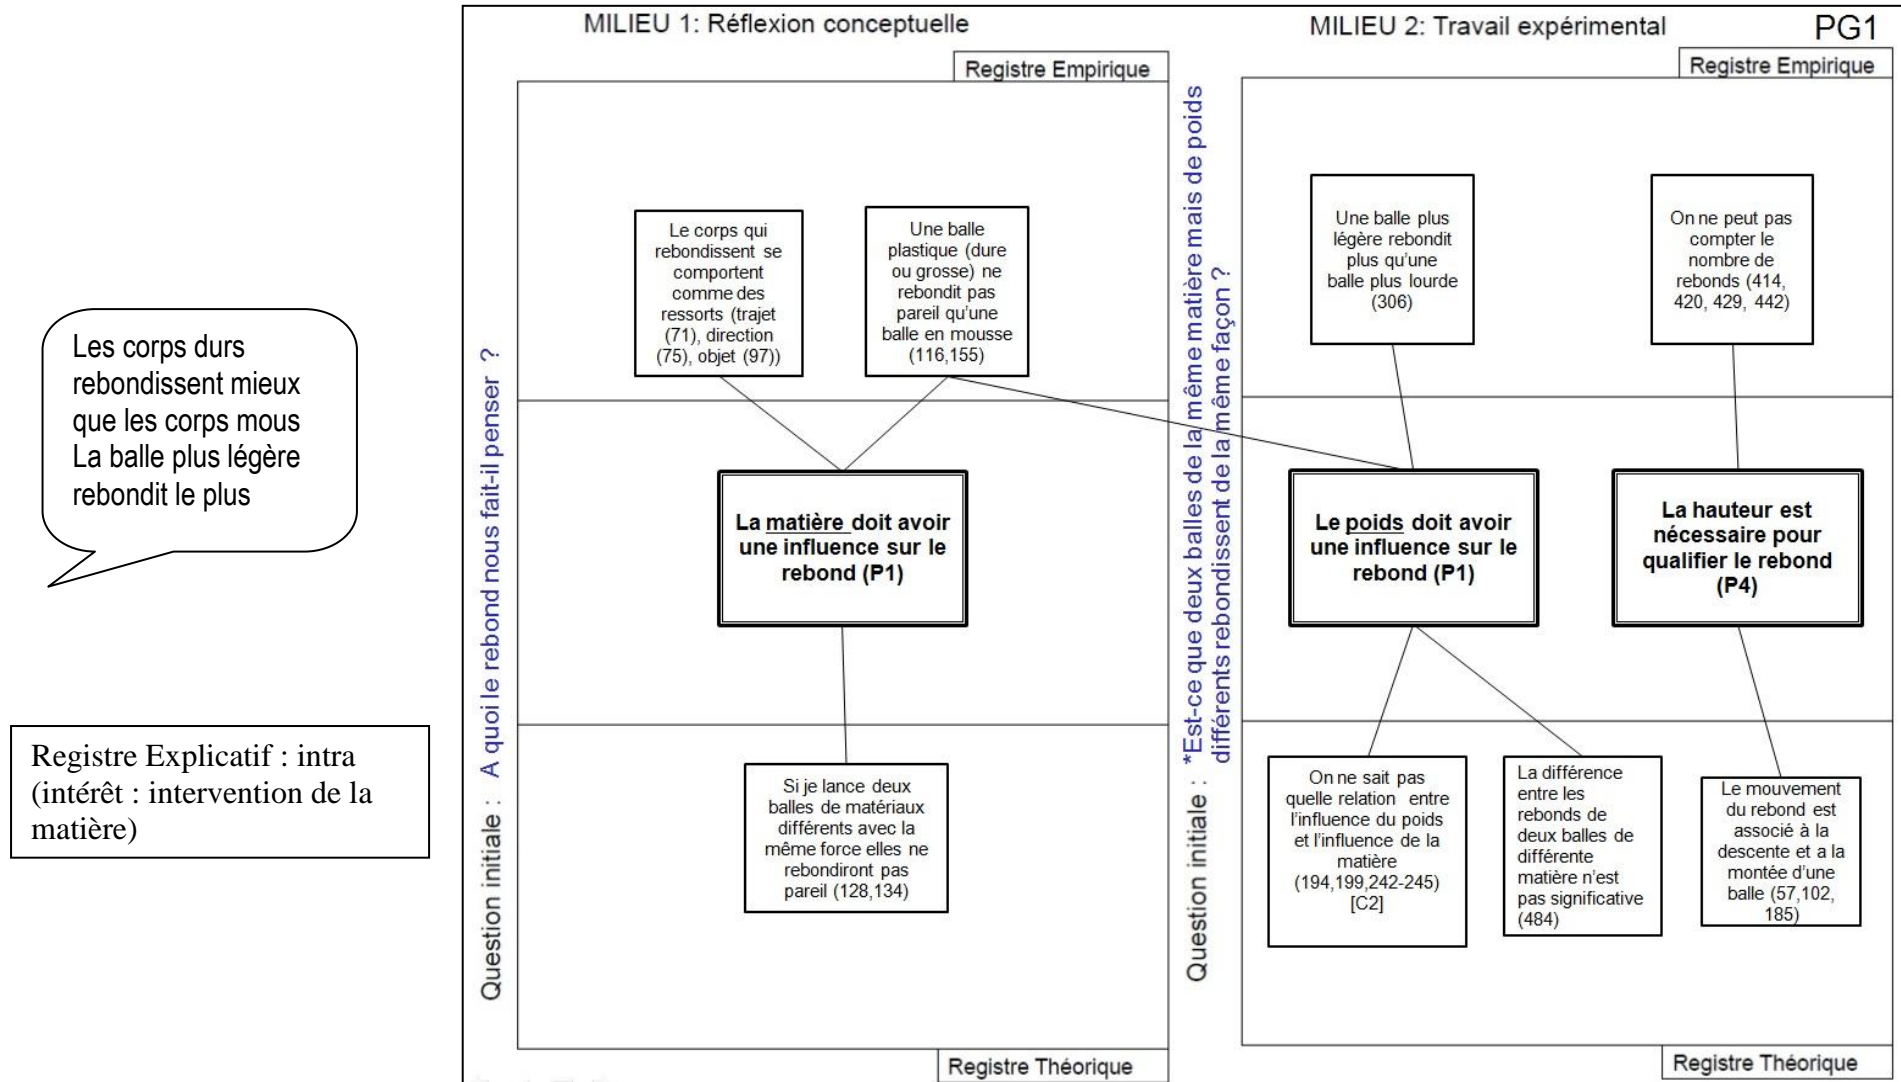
Les corps durs rebondissent mieux que les corps mous La balle plus légère rebondit le plus

Registre Explicatif : intra (intérêt : intervention de la matière)

MILIEU 1: Réflexion conceptuelle

Registre Empirique

Question initiale : A quoi le rebond nous fait-il penser ?

Le corps qui rebondissent se comportent comme des ressorts (trajet (71), direction (75), objet (97))

Une balle plastique (dure ou grosse) ne rebondit pas pareil qu'une balle en mousse (116,155)

La matière doit avoir une influence sur le rebond (P1)

Si je lance deux balles de matériaux différents avec la même force elles ne rebondiront pas pareil (128,134)

Registre Théorique

MILIEU 2: Travail expérimental

PG1

Registre Empirique

Question initiale : *Est-ce que deux balles de la même matière mais de poids différents rebondissent de la même façon ?

Une balle plus légère rebondit plus qu'une balle plus lourde (306)

On ne peut pas compter le nombre de rebonds (414, 420, 429, 442)

Le poids doit avoir une influence sur le rebond (P1)

La hauteur est nécessaire pour qualifier le rebond (P4)

On ne sait pas quelle relation entre l'influence du poids et l'influence de la matière (194,199,242-245) [C2]

La différence entre les rebonds de deux balles de différente matière n'est pas significative (484)

Le mouvement du rebond est associé à la descente et a la montée d'une balle (57,102, 185)

Registre Théorique